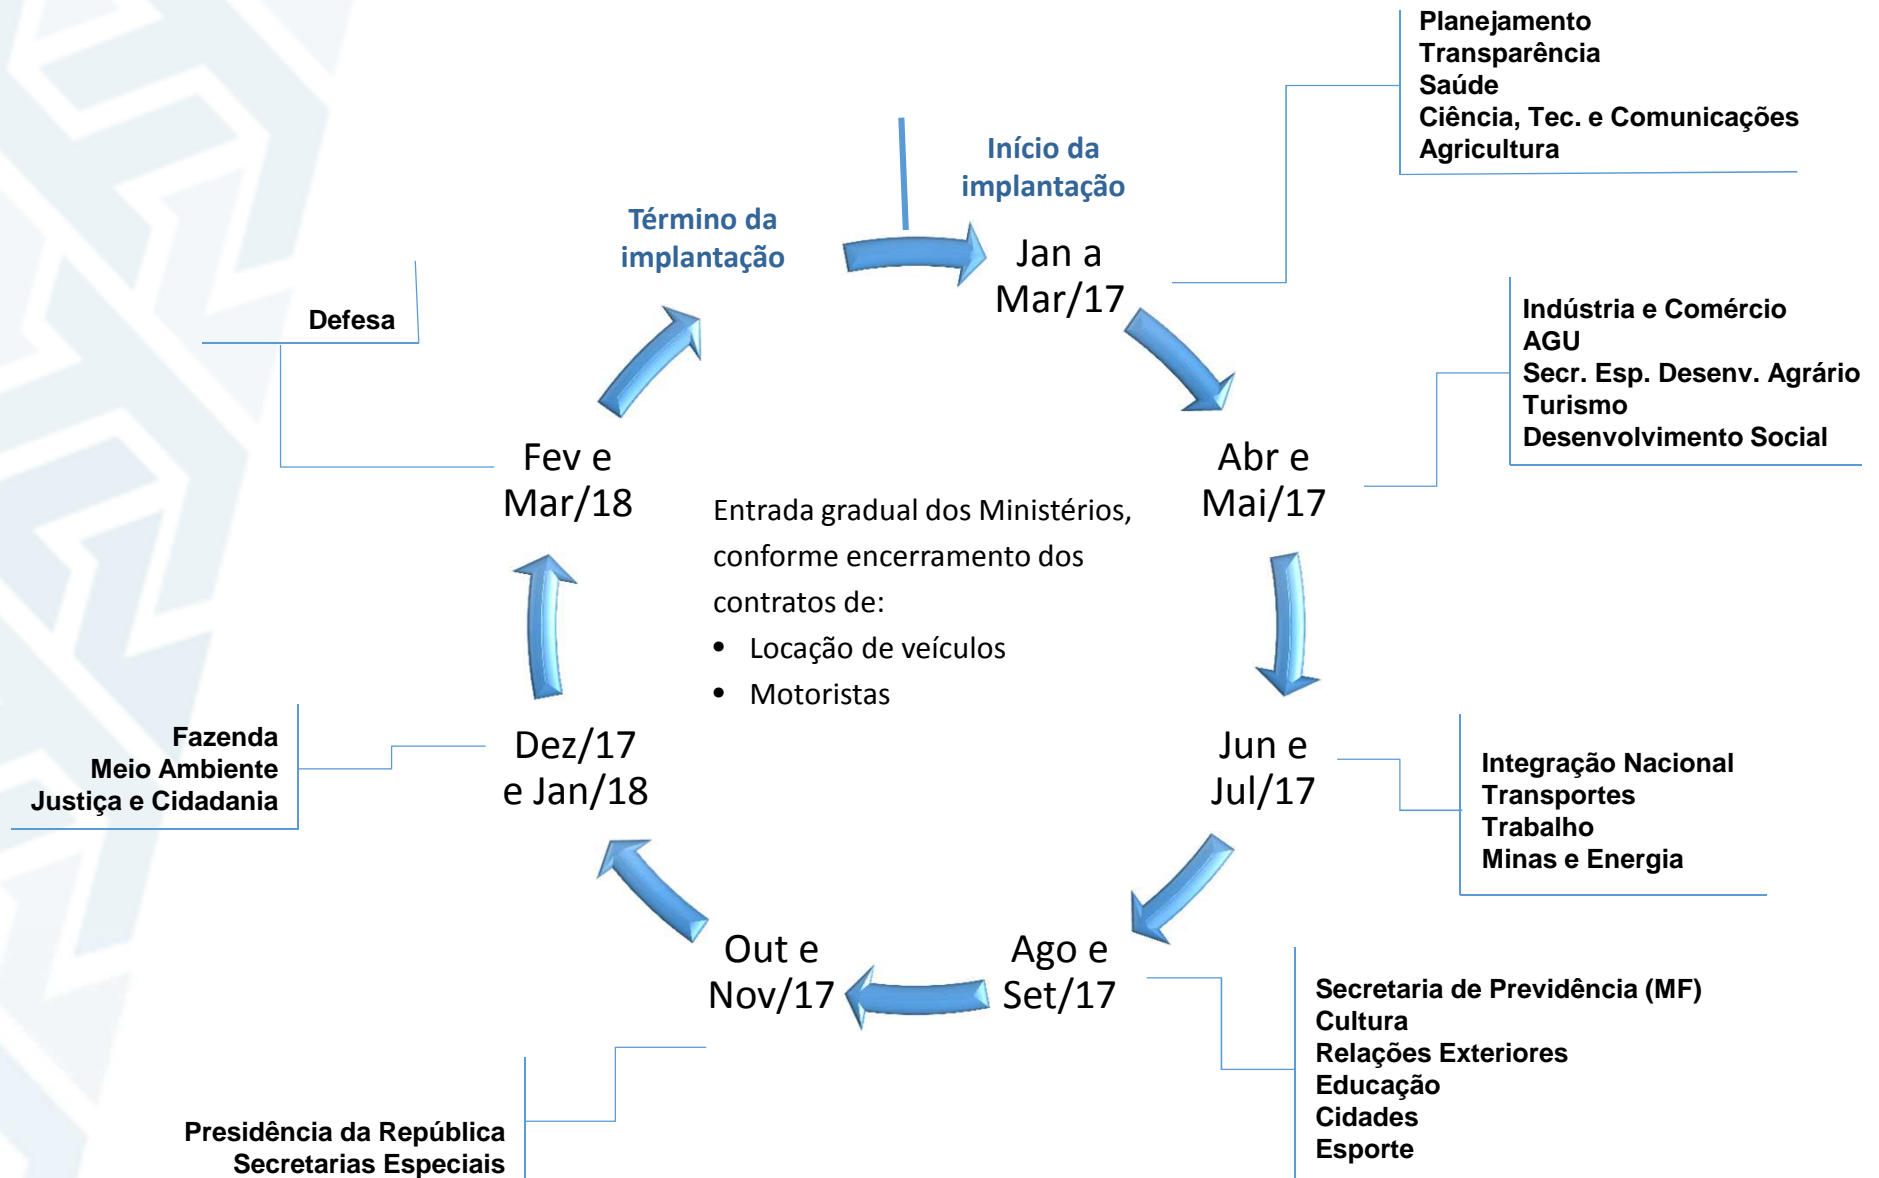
Planejamento
Transparência
Saúde
Ciência, Tec. e Comunicações
Agricultura

Início da implantação

Término da implantação

Jan a Mar/17

Defesa

Indústria e Comércio
AGU
Secr. Esp. Desenv. Agrário
Turismo
Desenvolvimento Social

Fev e Mar/18

Abr e Mai/17

Entrada gradual dos Ministérios, conforme encerramento dos contratos de:
• Locação de veículos
• Motoristas

Fazenda
Meio Ambiente
Justiça e Cidadania

Dez/17 e Jan/18

Jun e Jul/17

Integração Nacional
Transportes
Trabalho
Minas e Energia

Out e Nov/17

Ago e Set/17

Secretaria de Previdência (MF)
Cultura
Relações Exteriores
Educação
Cidades
Esporte

Presidência da República
Secretarias Especiais